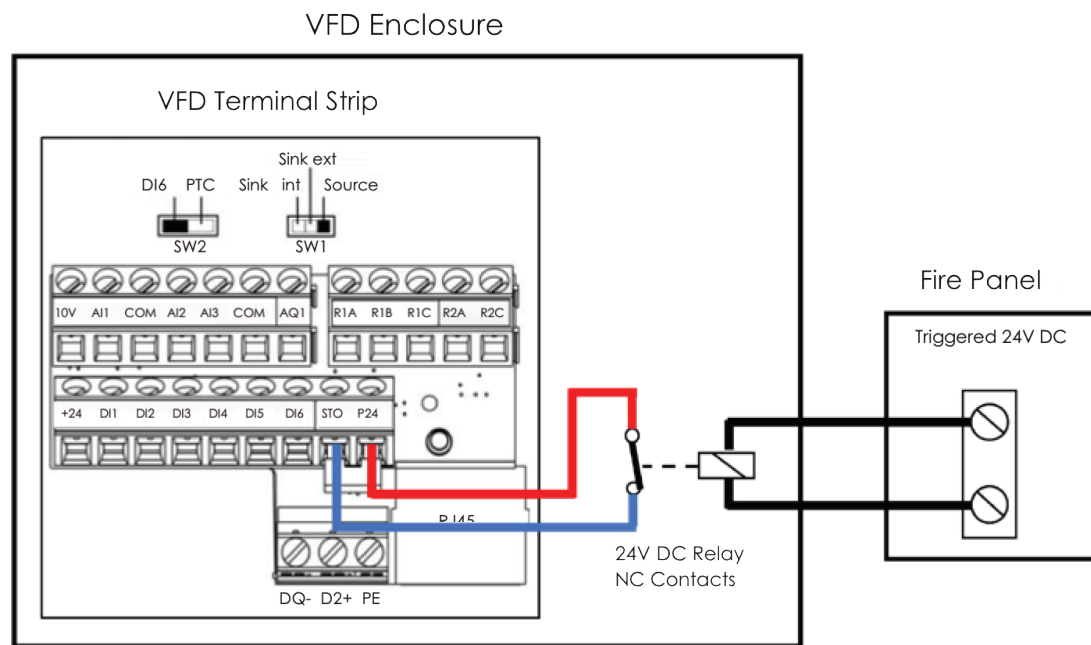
VFD Enclosure

VFD Terminal Strip

Sink ext
DI6 PTC Sink int Source

SW2 SW1

10V AI1 COM AI2 AI3 COM AQ1

R1A R1B R1C R2A R2C

+24 DI1 DI2 DI3 DI4 DI5 DI6 STO P24

RJ45

DQ- D2+ PE

24V DC Relay
NC Contacts

Fire Panel

Triggered 24V DC